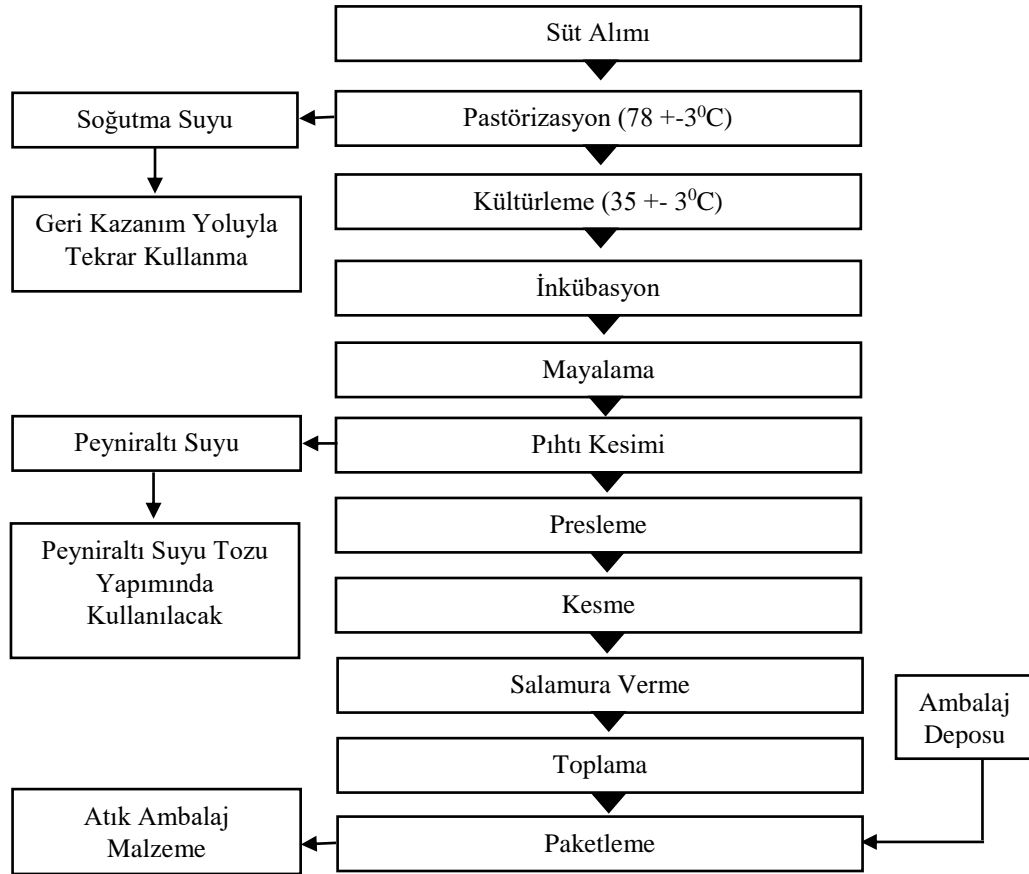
Süt Alımı

Pastörizasyon (78 +-$3^0$C)

Soğutma Suyu

Geri Kazanım Yoluyla Tekrar Kullanma

Kültürleme (35 +- $3^0$C)

İnkübasyon

Mayalama

Pıhtı Kesimi

Peyniraltı Suyu

Peyniraltı Suyu Tozu Yapımında Kullanılacak

Presleme

Kesme

Salamura Verme

Ambalaj Deposu

Toplama

Paketleme

Atık Ambalaj Malzeme